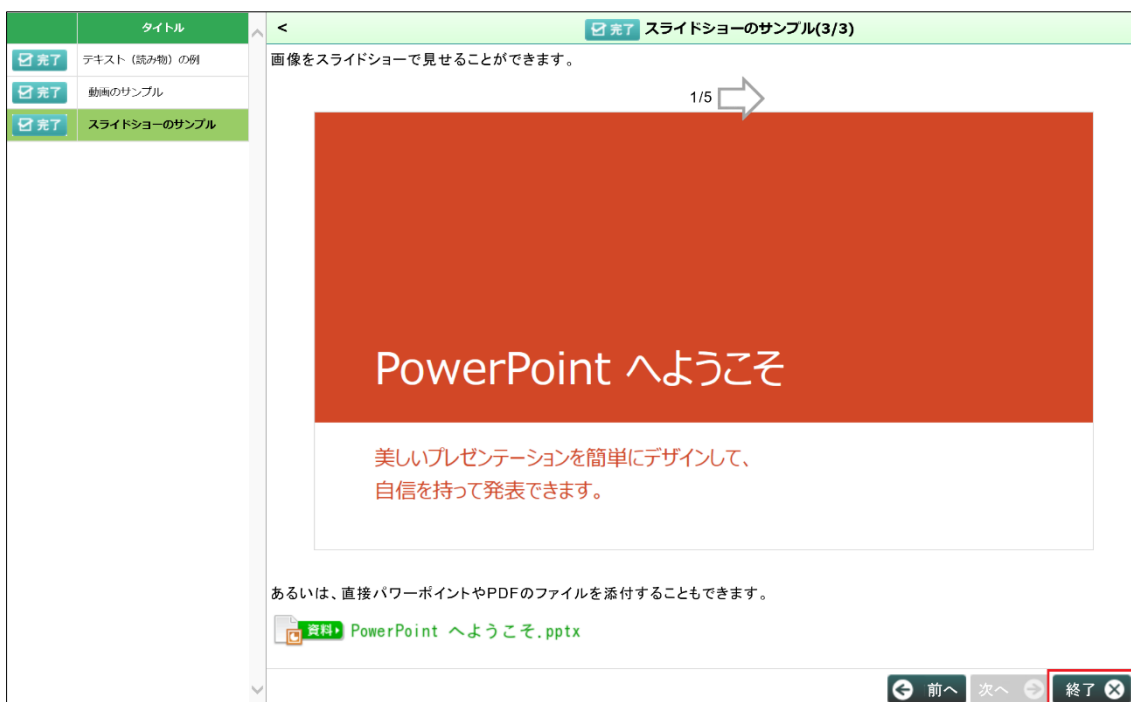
タイトル

完了 テキスト（読み物）の例

完了 動画のサンプル

完了 スライドショーのサンプル

<

完了 スライドショーのサンプル(3/3)

画像をスライドショーで見せることができます。

1/5

PowerPoint へようこそ

美しいプレゼンテーションを簡単にデザインして、自信を持って発表できます。

あるいは、直接パワーポイントやPDFのファイルを添付することもできます。

資料 PowerPoint へようこそ.pptx

前へ 次へ 終了